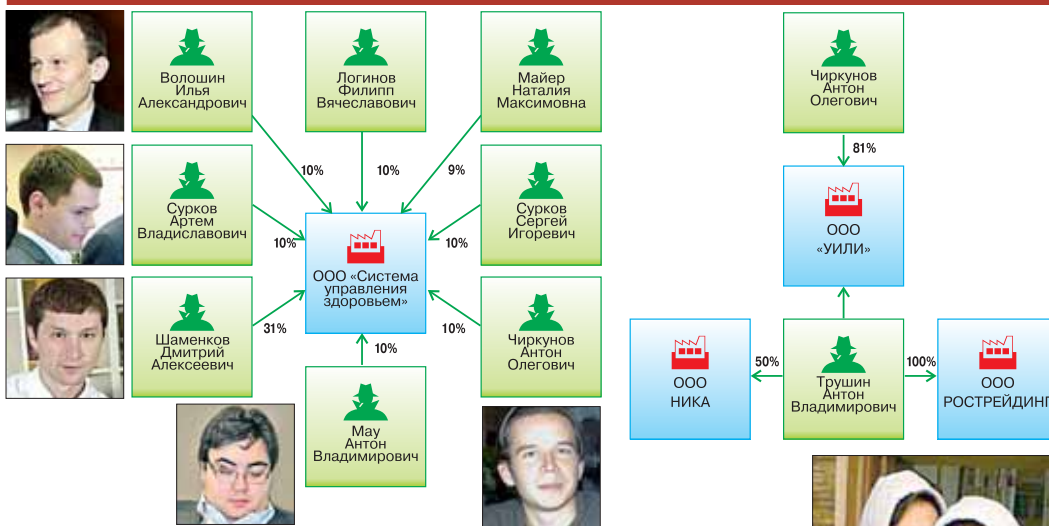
Волошин Илья Александрович

Логинов Филипп Вячеславович

Майер Наталия Максимовна

10%

10%

9%

Сурков Артем Владиславович

10%

ООО «Система управления здоровьем»

Сурков Сергей Игоревич

10%

Шаменков Дмитрий Алексеевич

31%

10%

10%

Чиркунов Антон Олегович

Мау Антон Владимирович

Чиркунов Антон Олегович

81%

ООО «УИЛИ»

ООО НИКА

50%

Трушин Антон Владимирович

100%

ООО РОСТРЕЙДИНГ